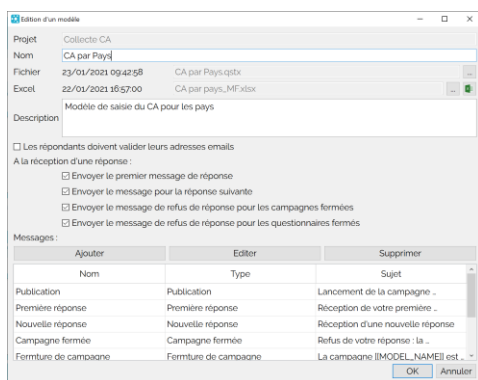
Edition d'un modèle

Projet Collecte CA

Nom CA par Pays

Fichier 23/01/2021 09:42:58 CA par Pays.qstx ...

Excel 22/01/2021 16:57:00 CA par pays_MF.xlsx ...

Description Modèle de saisie du CA pour les pays

☐ Les répondants doivent valider leurs adresses emails

A la réception d'une réponse :

☑ Envoyer le premier message de réponse

☑ Envoyer le message pour la réponse suivante

☑ Envoyer le message de refus de réponse pour les campagnes fermées

☑ Envoyer le message de refus de réponse pour les questionnaires fermés

Messages :

Ajouter Editer Supprimer

| Nom | Type | Sujet |
|---|---|---|
| Publication | Publication | Lancement de la campagne ... |
| Première réponse | Première réponse | Réception de votre première ... |
| Nouvelle réponse | Nouvelle réponse | Réception d'une nouvelle réponse |
| Campagne fermée | Campagne fermée | Refus de votre réponse : la ... |
| Fermture de campagne | Fermture de campagne | La campagne [[MODEL_NAME]] est ... |

OK Annuler